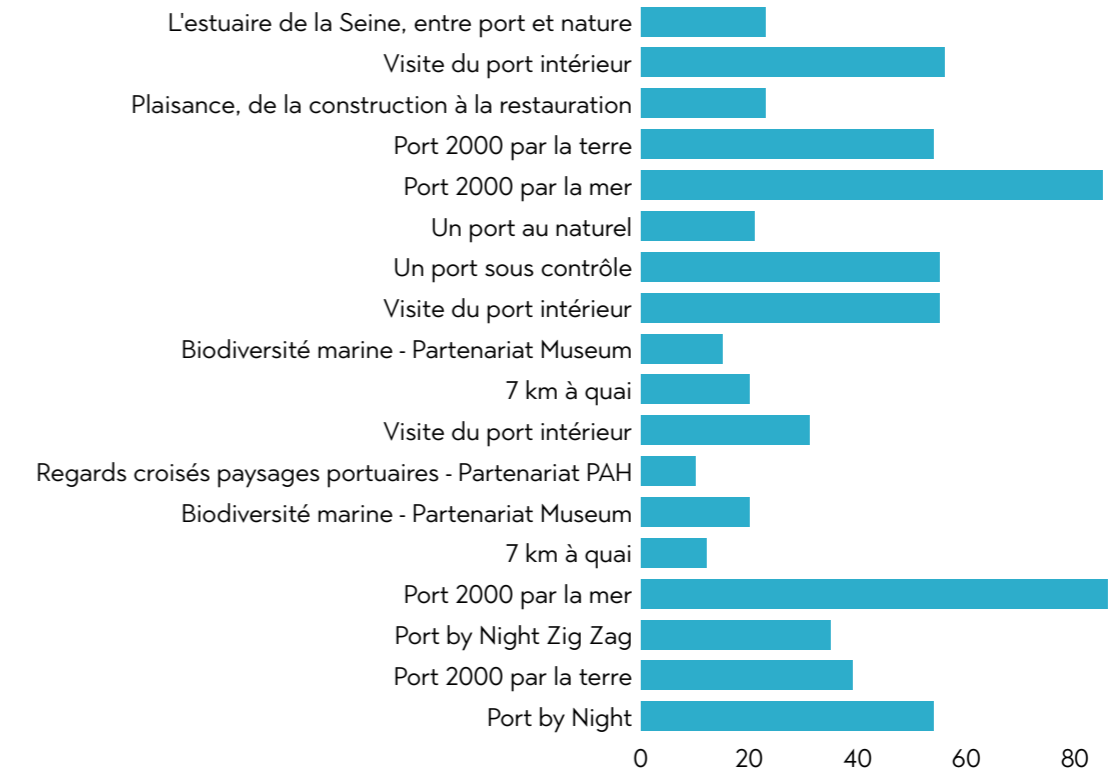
L'estuaire de la Seine, entre port et nature
Visite du port intérieur
Plaisance, de la construction à la restauration
Port 2000 par la terre
Port 2000 par la mer
Un port au naturel
Un port sous contrôle
Visite du port intérieur
Biodiversité marine - Partenariat Museum
7 km à quai
Visite du port intérieur
Regards croisés paysages portuaires - Partenariat PAH
Biodiversité marine - Partenariat Museum
7 km à quai
Port 2000 par la mer
Port by Night Zig Zag
Port 2000 par la terre
Port by Night

0 20 40 60 80